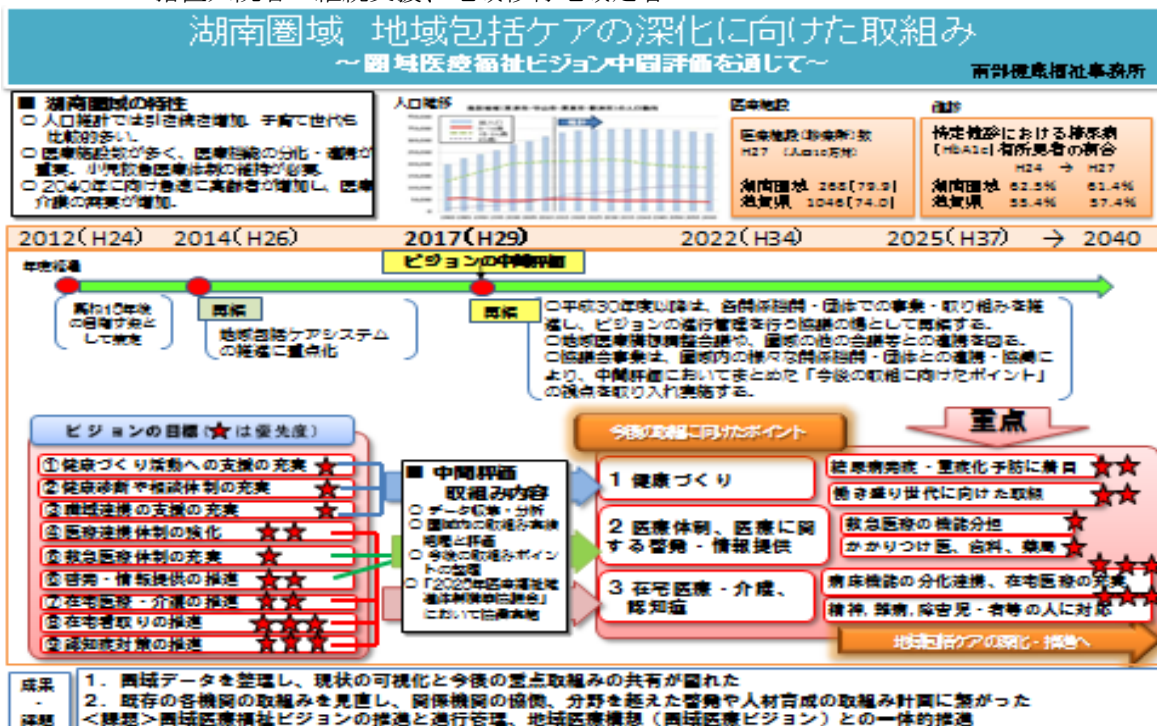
湖南圏域 地域包括ケアの深化に向けた取組み
～圏域医療福祉ビジョン中間評価を通じて～
南部健康福祉事務所

■ 湖南圏域の特性
○ 人口推計では引き続き増加。子育て世代も比較的多い。
○ 医療施設数が多く、医療機能の分化・連携が重要。小児救急医療体制の維持が必要。
○ 2040年に向け急速に高齢者が増加し、医療介護の需要が増加。

人口推移

医療施設
医療施設(診療所)数
H27 (人口10万対)
湖南圏域 268(79.9)
滋賀県 1046(74.0)

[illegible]
特定健診における糖尿病(HbA1c)有所見者の割合
H24 → H27
湖南圏域 62.5% 61.4%
滋賀県 55.4% 57.4%

2012(H24) 2014(H26) 2017(H29) 2022(H34) 2025(H37) → 2040

年度経過
ビジョンの中間評価

高齢化10年後の目指す姿として策定

再編
地域包括ケアシステムの推進に重点化

再編
○平成30年度以降は、各関係機関・団体での事業・取り組みを推進し、ビジョンの進行管理を行う協議の場として再編する。
○地域医療構想調整会議や、圏域の他の会議等との連携を図る。
○協議会事業は、圏域内の様々な関係機関・団体との連携・協働により、中間評価においてまとめた「今後の取組に向けたポイント」の視点を取り入れ実施する。

ビジョンの目標(★は優先度)
①健康づくり活動への支援の充実 ★
②健康診断や相談体制の充実 ★
③職域連携の支援の充実 ★
④医療連携体制の強化 ★★
⑤救急医療体制の充実 ★
⑥啓発・情報提供の推進 ★★
⑦在宅医療・介護の推進 ★★
⑧在宅看取りの推進 ★★★
⑨認知症対策の推進 ★★★

■ 中間評価
取組み内容
○ データ収集・分析
○ 圏域内の取組み実績把握と評価
○ 今後の取組みポイントの整理
○「2025年医療福祉推進体制検討協議会」において協議実施

今後の取組に向けたポイント
1 健康づくり
2 医療体制、医療に関する啓発・情報提供
3 在宅医療・介護、認知症

重点
糖尿病発症・重症化予防に着目 ★★
働き盛り世代に向けた取組 ★★
救急医療の機能分担 ★
かかりつけ医、歯科、薬局 ★
病床機能の分化連携、在宅医療の充実 ★★★
精神、難病、障害児・者等の人に対応 ★★★

地域包括ケアの深化・推進へ

成果・課題
1．圏域データを整理し、現状の可視化と今後の重点取組みの共有が図れた
2．既存の各機関の取組みを見直し、関係機関の協働、分野を超えた啓発や人材育成の取組み計画に繋がった
<課題>圏域医療福祉ビジョンの推進と進行管理、地域医療構想(圏域医療ビジョン)との一体的推進